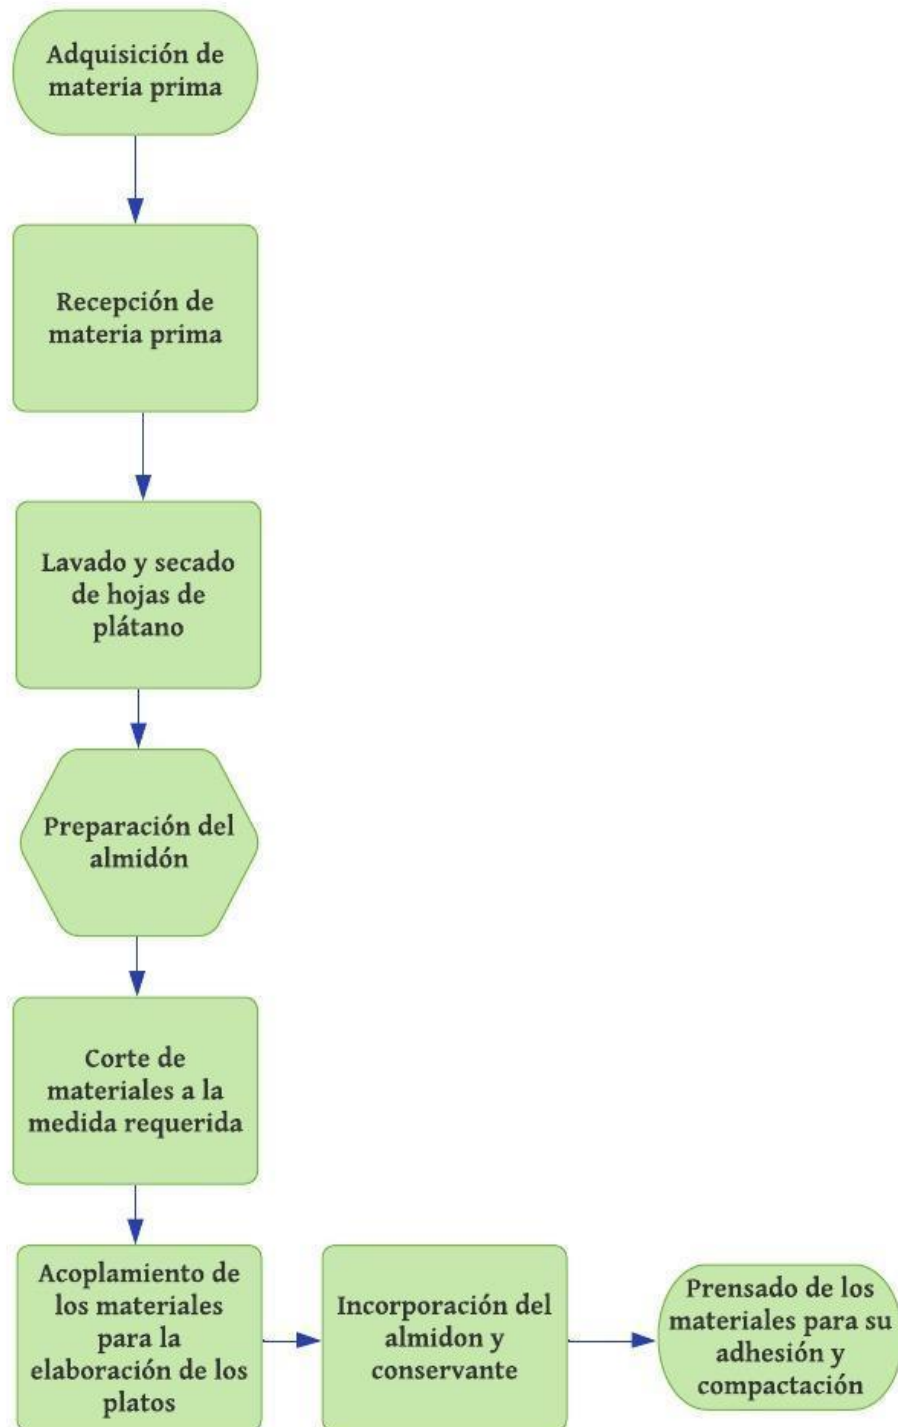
Adquisición de materia prima

Recepción de materia prima

Lavado y secado de hojas de plátano

Preparación del almidón

Corte de materiales a la medida requerida

Acoplamiento de los materiales para la elaboración de los platos

Incorporación del almidon y conservante

Prensado de los materiales para su adhesión y compactación